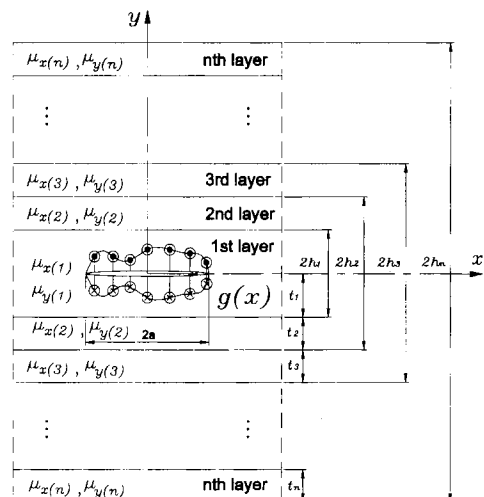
$y$

$\mu_{x(n)}, \mu_{y(n)}$ nth layer

$\vdots$ $\vdots$

$\mu_{x(3)}, \mu_{y(3)}$ 3rd layer

$\mu_{x(2)}, \mu_{y(2)}$ 2nd layer

1st layer

$\mu_{x(1)}$

$\mu_{y(1)}$

$g(x)$

$2h_1$ $2h_2$ $2h_3$ $2h_n$ $x$

$t_1$

$\mu_{x(2)}, \mu_{y(2)}$ 2a

$t_2$

$\mu_{x(3)}, \mu_{y(3)}$

$t_3$

$\vdots$ $\vdots$

$\mu_{x(n)}, \mu_{y(n)}$ nth layer $t_n$